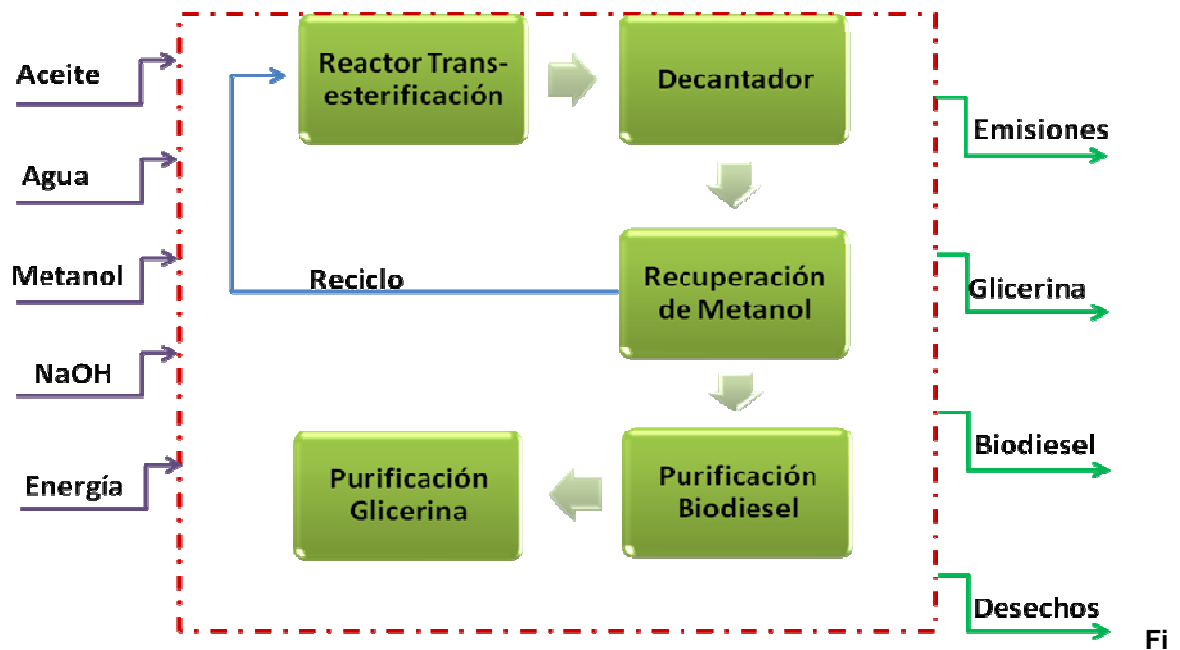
Aceite

Agua

Metanol

NaOH

Energía

Reactor Transesterificación

Decantador

Reciclo

Recuperación de Metanol

Purificación Glicerina

Purificación Biodiesel

Emisiones

Glicerina

Biodiesel

Desechos

Fi